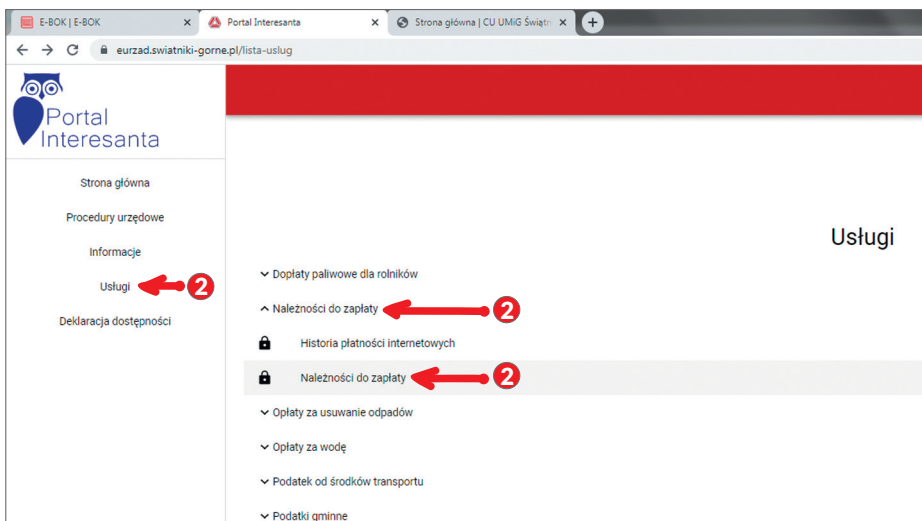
E-BOK | E-BOK ×
Portal Interesanta ×
Strona główna | CU UMiG Świątn ×
+

eurzad.swiatniki-gorne.pl/lista-uslug

Portal Interesanta

Strona główna
Procedury urzędowe
Informacje
Usługi 2
Deklaracja dostępności

Usługi

Dopłaty paliwowe dla rolników
Należności do zapłaty 2
Historia płatności internetowych
Należności do zapłaty 2
Opłaty za usuwanie odpadów
Opłaty za wodę
Podatek od środków transportu
Podatki gminne